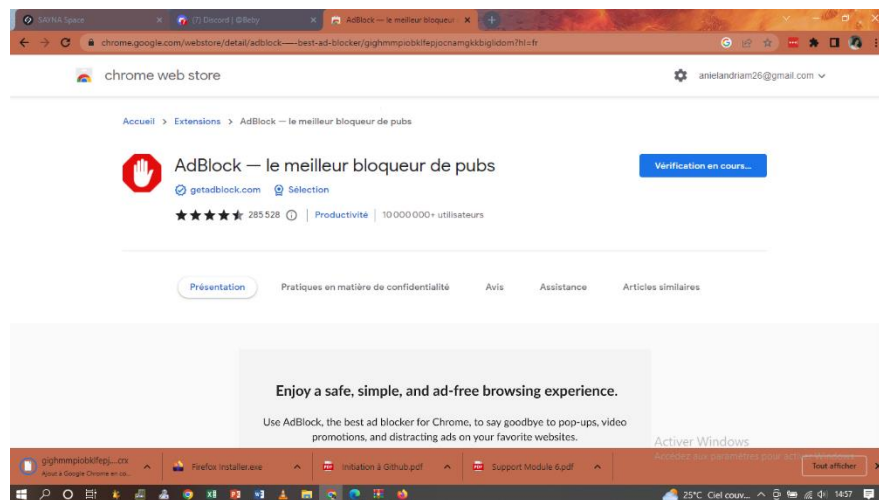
SAYNA Space
(7) Discord | @Beby
AdBlock — le meilleur bloqueur
chrome.google.com/webstore/detail/adblock-—-best-ad-blocker/gighmmpiobklfepjocnamgkkbiglidom?hl=fr

chrome web store
anielandriam26@gmail.com

Accueil > Extensions > AdBlock — le meilleur bloqueur de pubs

AdBlock — le meilleur bloqueur de pubs
getadblock.com
Sélection
285 528
Productivité
10 000 000+ utilisateurs

Vérification en cours...

Présentation
Pratiques en matière de confidentialité
Avis
Assistance
Articles similaires

Enjoy a safe, simple, and ad-free browsing experience.

Use AdBlock, the best ad blocker for Chrome, to say goodbye to pop-ups, video promotions, and distracting ads on your favorite websites.

Activer Windows
Accédez aux paramètres pour activer Windows.

gighmmpiobklfepj....crx
Ajout à Google Chrome en co...
Firefox Installer.exe
Initiation à Github.pdf
Support Module 6.pdf
Tout afficher

25°C Ciel couv...
14:57